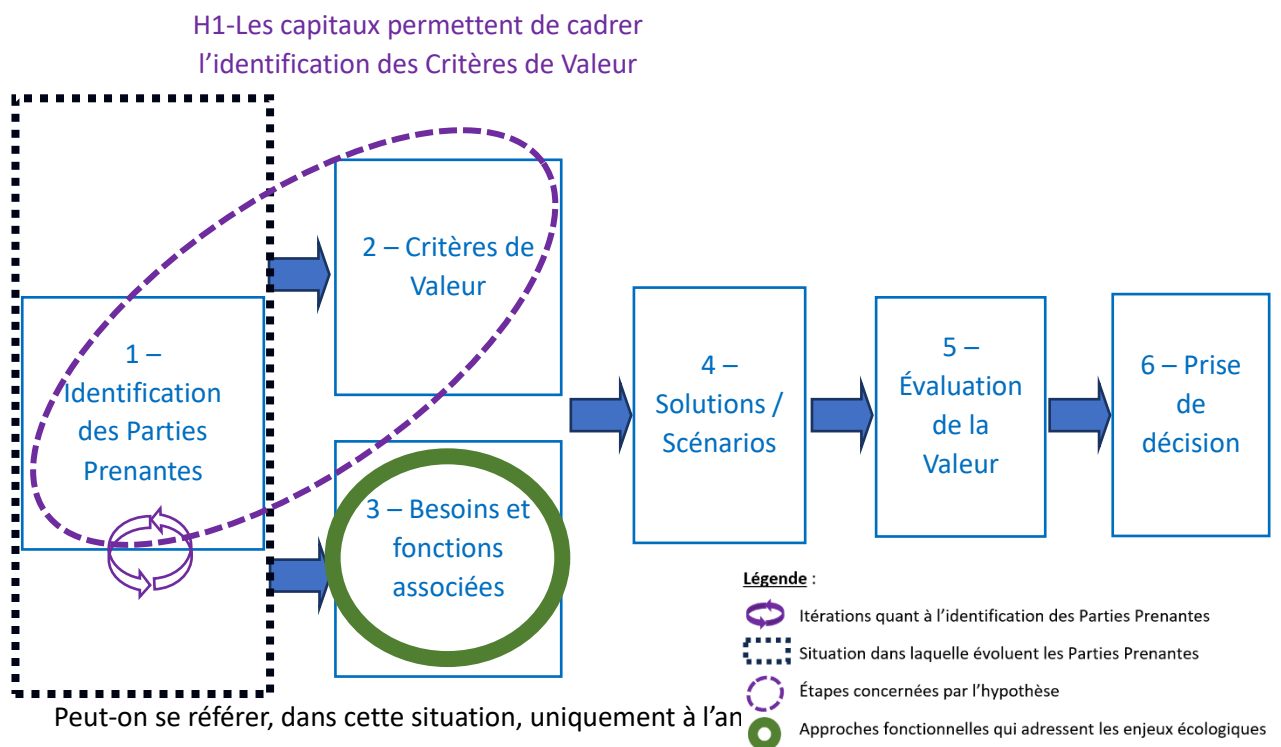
H1-Les capitaux permettent de cadrer l'identification des Critères de Valeur

1 – Identification des Parties Prenantes

2 – Critères de Valeur

3 – Besoins et fonctions associées

4 – Solutions / Scénarios

5 – Évaluation de la Valeur

6 – Prise de décision

Légende :

Itérations quant à l'identification des Parties Prenantes

Situation dans laquelle évoluent les Parties Prenantes

Étapes concernées par l'hypothèse

Approches fonctionnelles qui adressent les enjeux écologiques

Peut-on se référer, dans cette situation, uniquement à l'an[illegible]